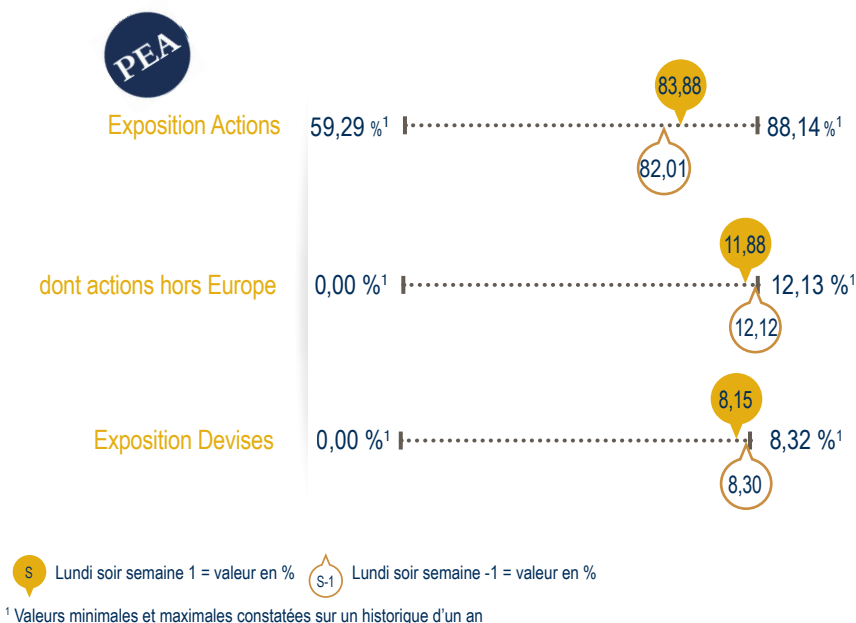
PEA

Exposition Actions 59,29 %$^1$ 83,88 82,01 88,14 %$^1$

dont actions hors Europe 0,00 %$^1$ 11,88 12,12 12,13 %$^1$

Exposition Devises 0,00 %$^1$ 8,15 8,30 8,32 %$^1$

S Lundi soir semaine 1 = valeur en % S-1 Lundi soir semaine -1 = valeur en %

$^1$ Valeurs minimales et maximales constatées sur un historique d'un an